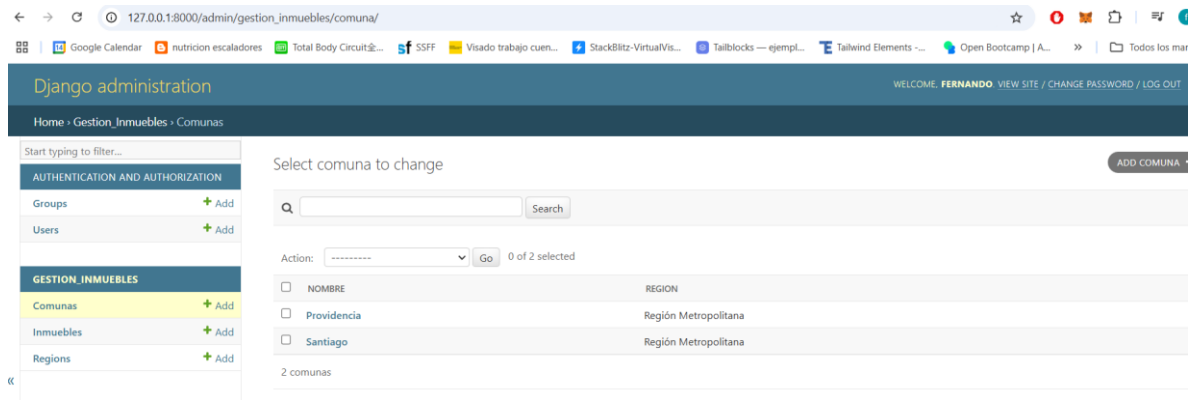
127.0.0.1:8000/admin/gestion_inmuebles/comuna/

Google Calendar | nutricion escaladores | Total Body Circuit全... | SSFF | Visado trabajo cuen... | StackBlitz-VirtualVis... | Tailblocks — ejempl... | Tailwind Elements -... | Open Bootcamp | A... | » | Todos los mar

Django administration

WELCOME, FERNANDO. VIEW SITE / CHANGE PASSWORD / LOG OUT

Home › Gestion_Inmuebles › Comunas

Start typing to filter...

AUTHENTICATION AND AUTHORIZATION

Groups + Add

Users + Add

GESTION_INMUEBLES

Comunas + Add

Inmuebles + Add

Regions + Add

«

Select comuna to change

ADD COMUNA +

Search

Action: --------- Go 0 of 2 selected

| NOMBRE | REGION |
|---|---|
| Providencia | Región Metropolitana |
| Santiago | Región Metropolitana |

2 comunas